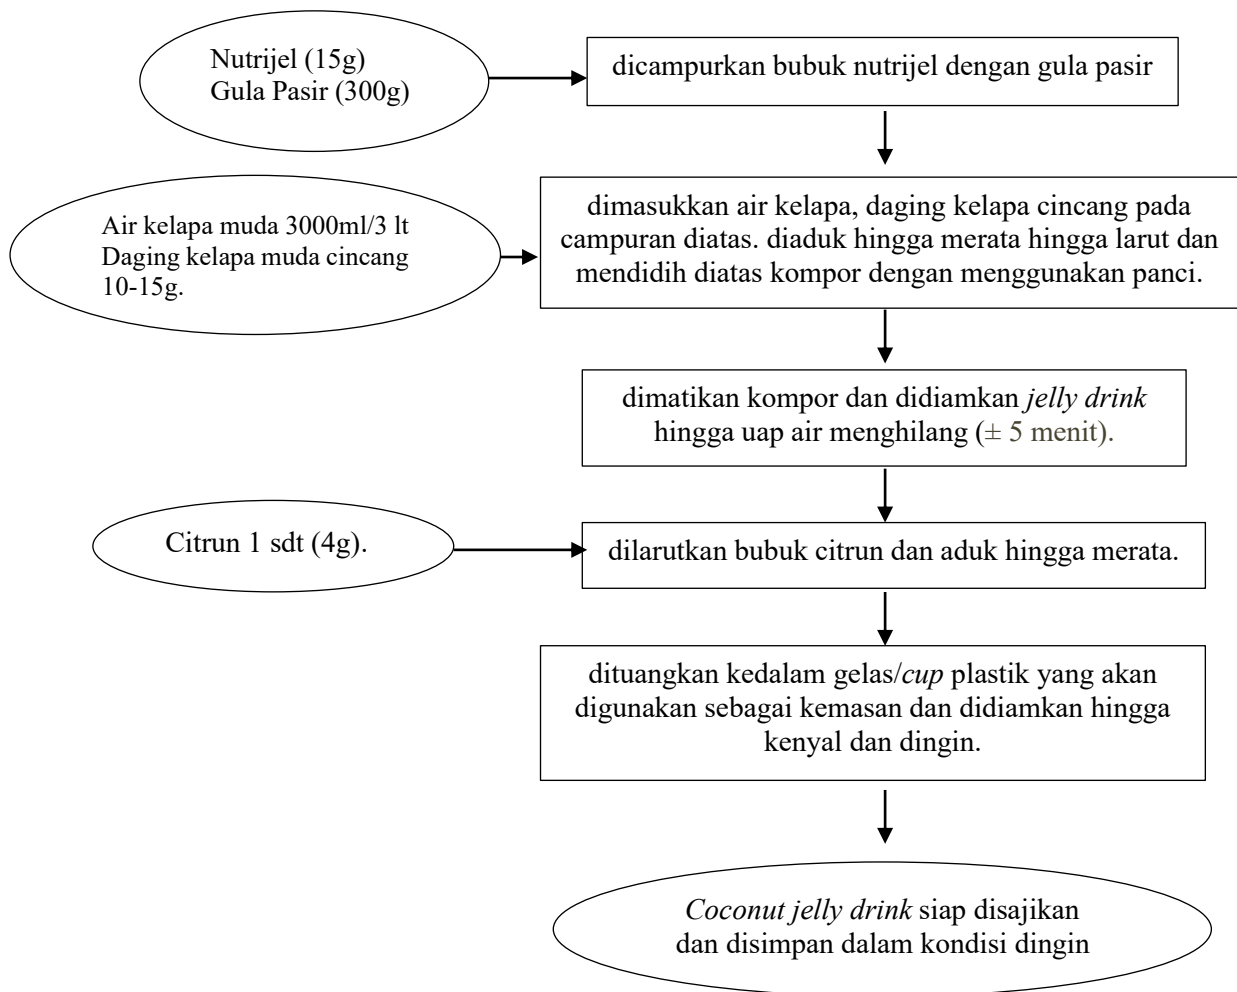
Nutrijel (15g)
Gula Pasir (300g)

dicampurkan bubuk nutrijel dengan gula pasir

Air kelapa muda 3000ml/3 lt
Daging kelapa muda cincang 10-15g.

dimasukkan air kelapa, daging kelapa cincang pada campuran diatas. diaduk hingga merata hingga larut dan mendidih diatas kompor dengan menggunakan panci.

dimatikan kompor dan didiamkan *jelly drink* hingga uap air menghilang ($\pm$ 5 menit).

Citrun 1 sdt (4g).

dilarutkan bubuk citrun dan aduk hingga merata.

dituangkan kedalam gelas/*cup* plastik yang akan digunakan sebagai kemasan dan didiamkan hingga kenyal dan dingin.

*Coconut jelly drink* siap disajikan dan disimpan dalam kondisi dingin